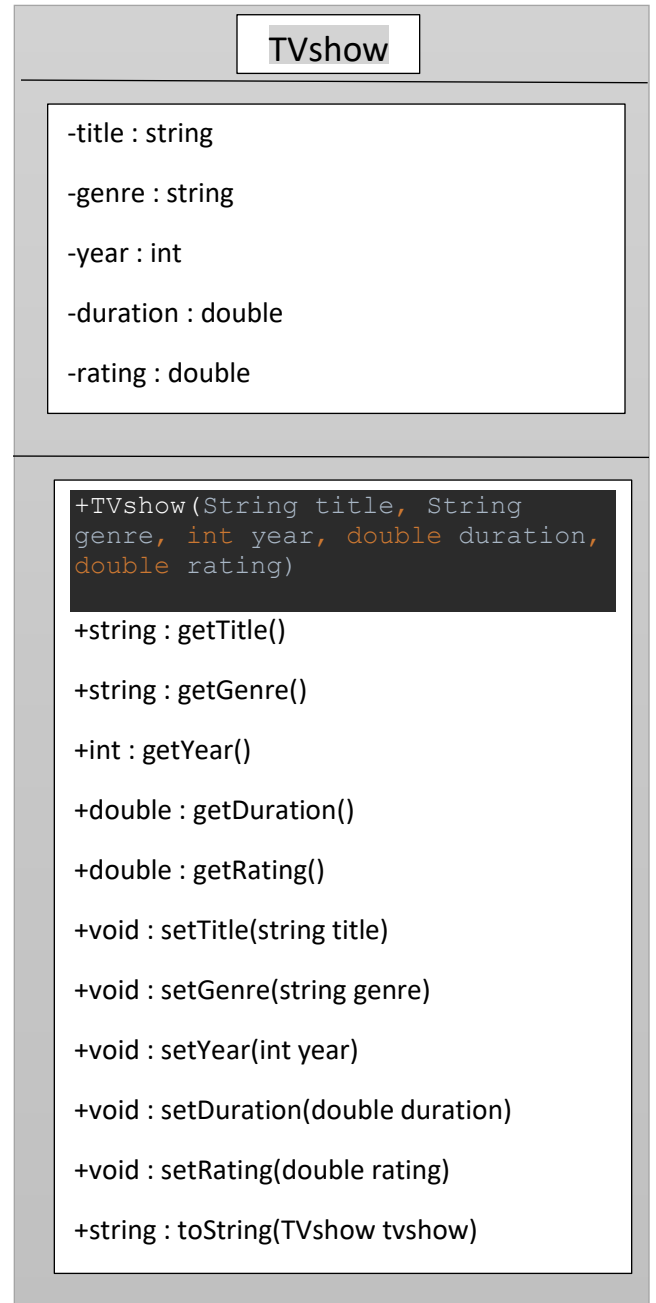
TVshow

-title : string

-genre : string

-year : int

-duration : double

-rating : double

+TVshow(String title, String genre, int year, double duration, double rating)

+string : getTitle()

+string : getGenre()

+int : getYear()

+double : getDuration()

+double : getRating()

+void : setTitle(string title)

+void : setGenre(string genre)

+void : setYear(int year)

+void : setDuration(double duration)

+void : setRating(double rating)

+string : toString(TVshow tvshow)